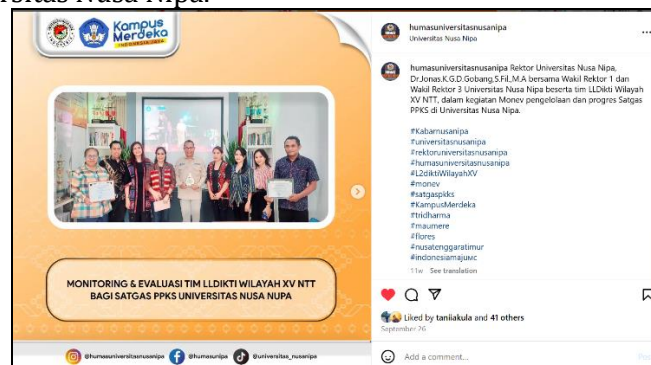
rsitas Nusa Nipa.

Kampus Merdeka
INDONESIA JAYA

MONITORING & EVALUASI TIM LLDIKTI WILAYAH XV NTT BAGI SATGAS PPKS UNIVERSITAS NUSA NUPA

@humasuniversitasnusanipa @humasunipa @universitas_nusanipa

humasuniversitasnusanipa
Universitas Nusa Nipa

humasuniversitasnusanipa Rektor Universitas Nusa Nipa, Dr.Jonas.K.G.D.Gobang.S.Fil.,M.A bersama Wakil Rektor 1 dan Wakil Rektor 3 Universitas Nusa Nipa beserta tim LLDikti Wilayah XV NTT, dalam kegiatan Monev pengelolaan dan progres Satgas PPKS di Universitas Nusa Nipa.

#Kabarnusanipa
#universitasnusanipa
#rektoruniversitasnusanipa
#humasuniversitasnusanipa
#L2diktiWilayahXV
#monev
#satgaspkks
#KampusMerdeka
#tridharma
#maumere
#flores
#nusatenggaratimur
#indonesiamajuwc
11w See translation

Liked by taniiakula and 41 others
September 26

Add a comment...
Post